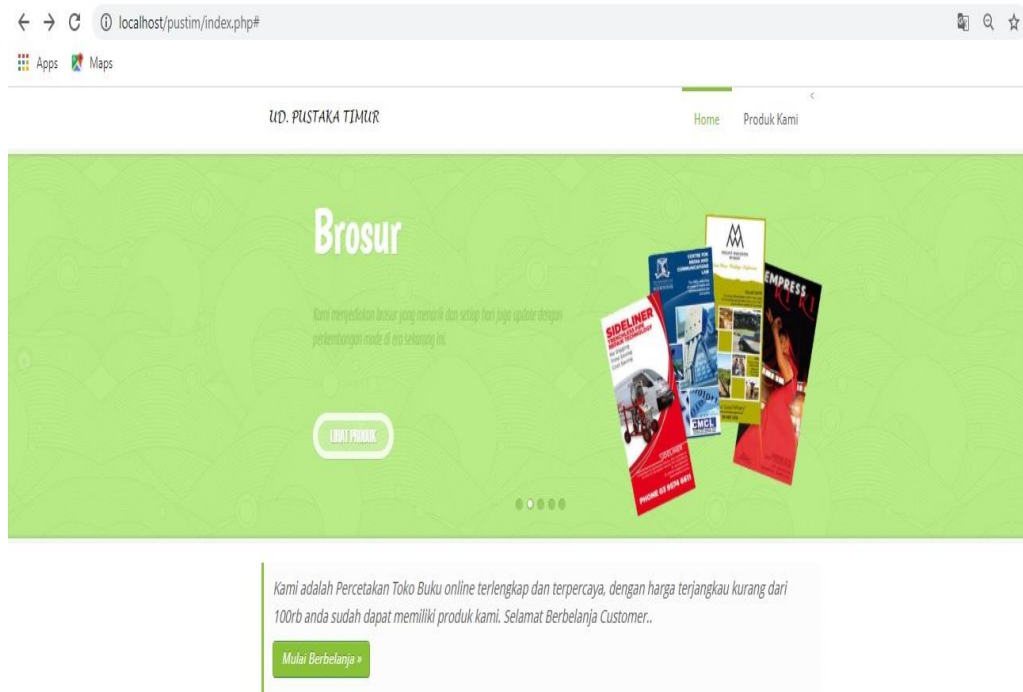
localhost/pustim/index.php#

Apps Maps

UD. PUSTAKA TIMUR

Home Produk Kami

Brosur

Kami menyediakan brosur yang menarik dan setiap hari juga update dengan perkembangan mode di era sekarang ini.

LIHAT PRODUK

SIDELINER

EMPRESS

CMCL

PHONE 03 9574 6411

Kami adalah Percetakan Toko Buku online terlengkap dan terpercaya, dengan harga terjangkau kurang dari 100rb anda sudah dapat memiliki produk kami. Selamat Berbelanja Customer..

Mulai Berbelanja »